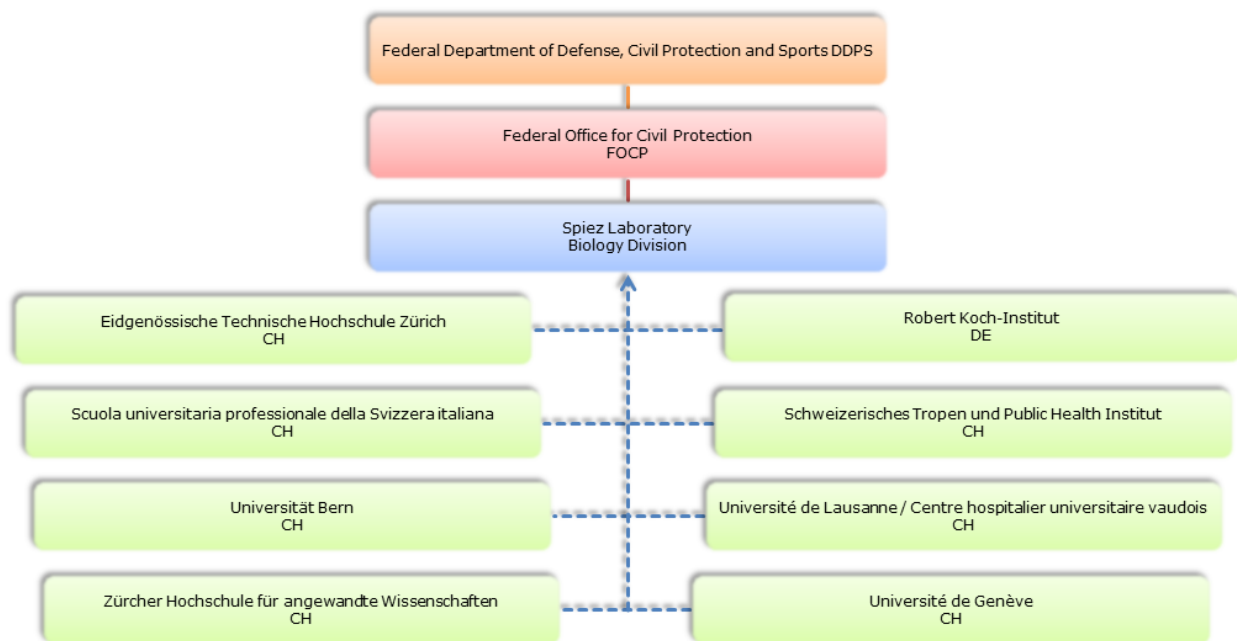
Federal Department of Defense, Civil Protection and Sports DDPS

Federal Office for Civil Protection
FOCP

Spiez Laboratory
Biology Division

Eidgenössische Technische Hochschule Zürich
CH

Robert Koch-Institut
DE

Scuola universitaria professionale della Svizzera italiana
CH

Schweizerisches Tropen und Public Health Institut
CH

Universität Bern
CH

Université de Lausanne / Centre hospitalier universitaire vaudois
CH

Zürcher Hochschule für angewandte Wissenschaften
CH

Université de Genève
CH